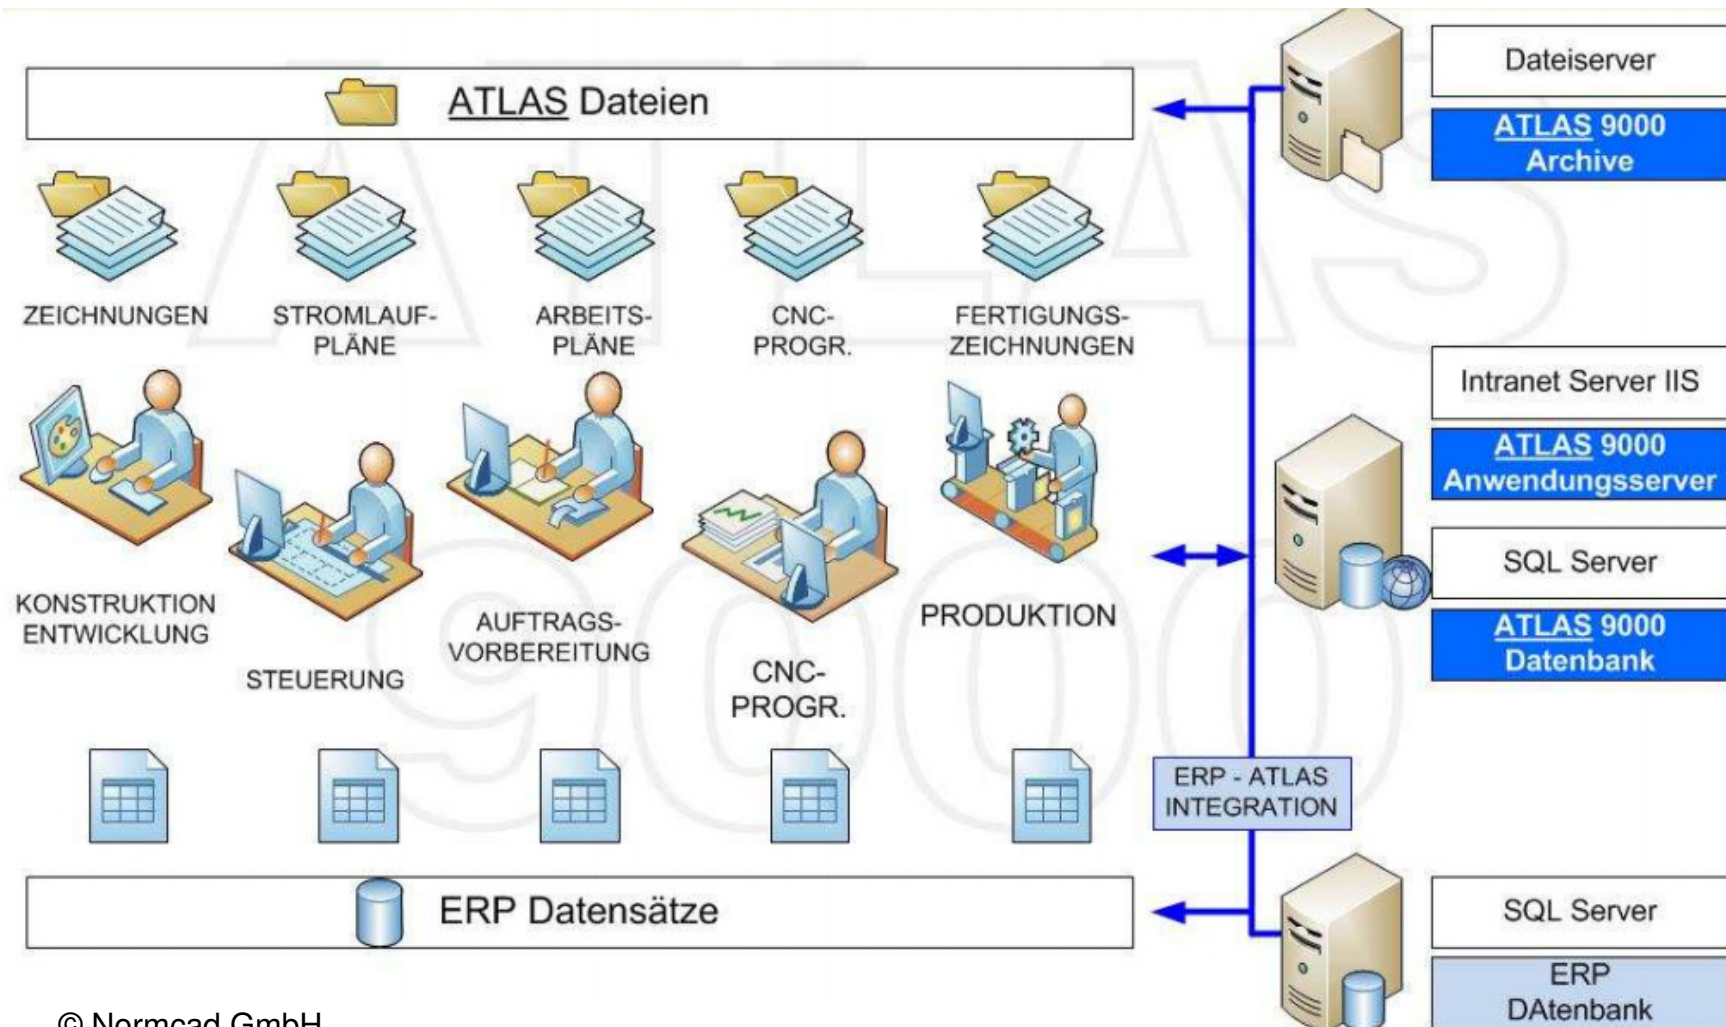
ATLAS Dateien

ZEICHNUNGEN

STROMLAUF-PLÄNE

ARBEITS-PLÄNE

CNC-PROGR.

FERTIGUNGS-ZEICHNUNGEN

KONSTRUKTION ENTWICKLUNG

STEUERUNG

AUFTRAGS-VORBEREITUNG

CNC-PROGR.

PRODUKTION

ERP - ATLAS INTEGRATION

ERP Datensätze

Dateiserver

ATLAS 9000 Archive

Intranet Server IIS

ATLAS 9000 Anwendungsserver

SQL Server

ATLAS 9000 Datenbank

SQL Server

ERP DAtenbank

© Normcad GmbH